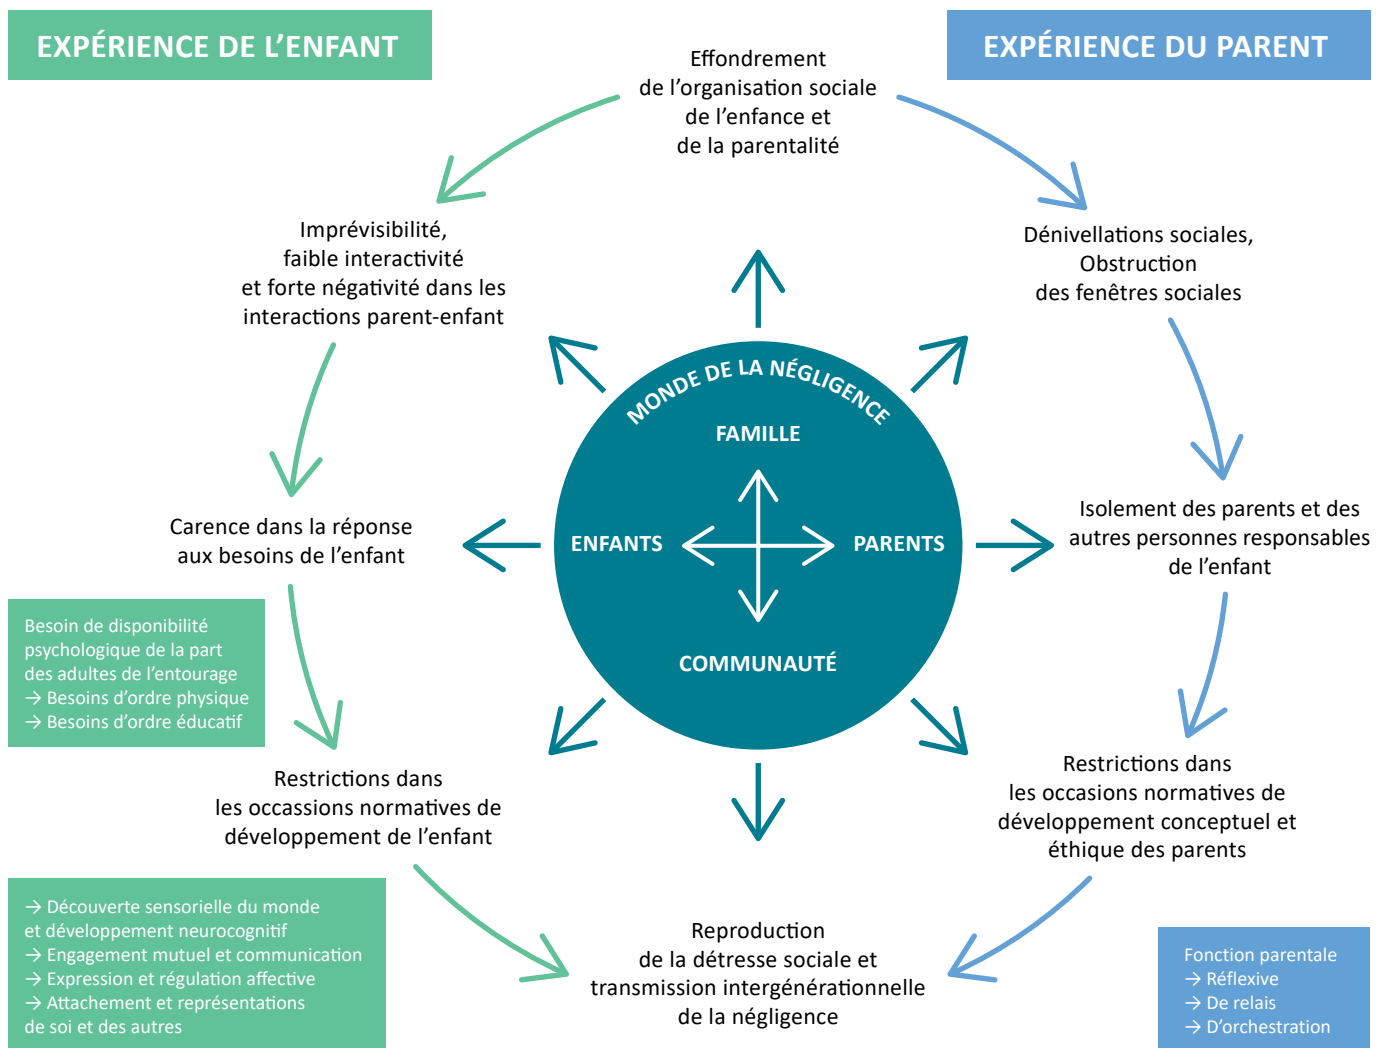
EXPÉRIENCE DE L'ENFANT

EXPÉRIENCE DU PARENT

Effondrement de l'organisation sociale de l'enfance et de la parentalité

Imprévisibilité, faible interactivité et forte négativité dans les interactions parent-enfant

Dénivellations sociales, Obstruction des fenêtres sociales

MONDE DE LA NÉGLIGENCE

FAMILLE

ENFANTS

PARENTS

COMMUNAUTÉ

Carence dans la réponse aux besoins de l'enfant

Isolement des parents et des autres personnes responsables de l'enfant

Besoin de disponibilité psychologique de la part des adultes de l'entourage
→ Besoins d'ordre physique
→ Besoins d'ordre éducatif

Restrictions dans les occassions normatives de développement de l'enfant

Restrictions dans les occasions normatives de développement conceptuel et éthique des parents

→ Découverte sensorielle du monde et développement neurocognitif
→ Engagement mutuel et communication
→ Expression et régulation affective
→ Attachement et représentations de soi et des autres

Reproduction de la détresse sociale et transmission intergénérationnelle de la négligence

Fonction parentale
→ Réflexive
→ De relais
→ D'orchestration